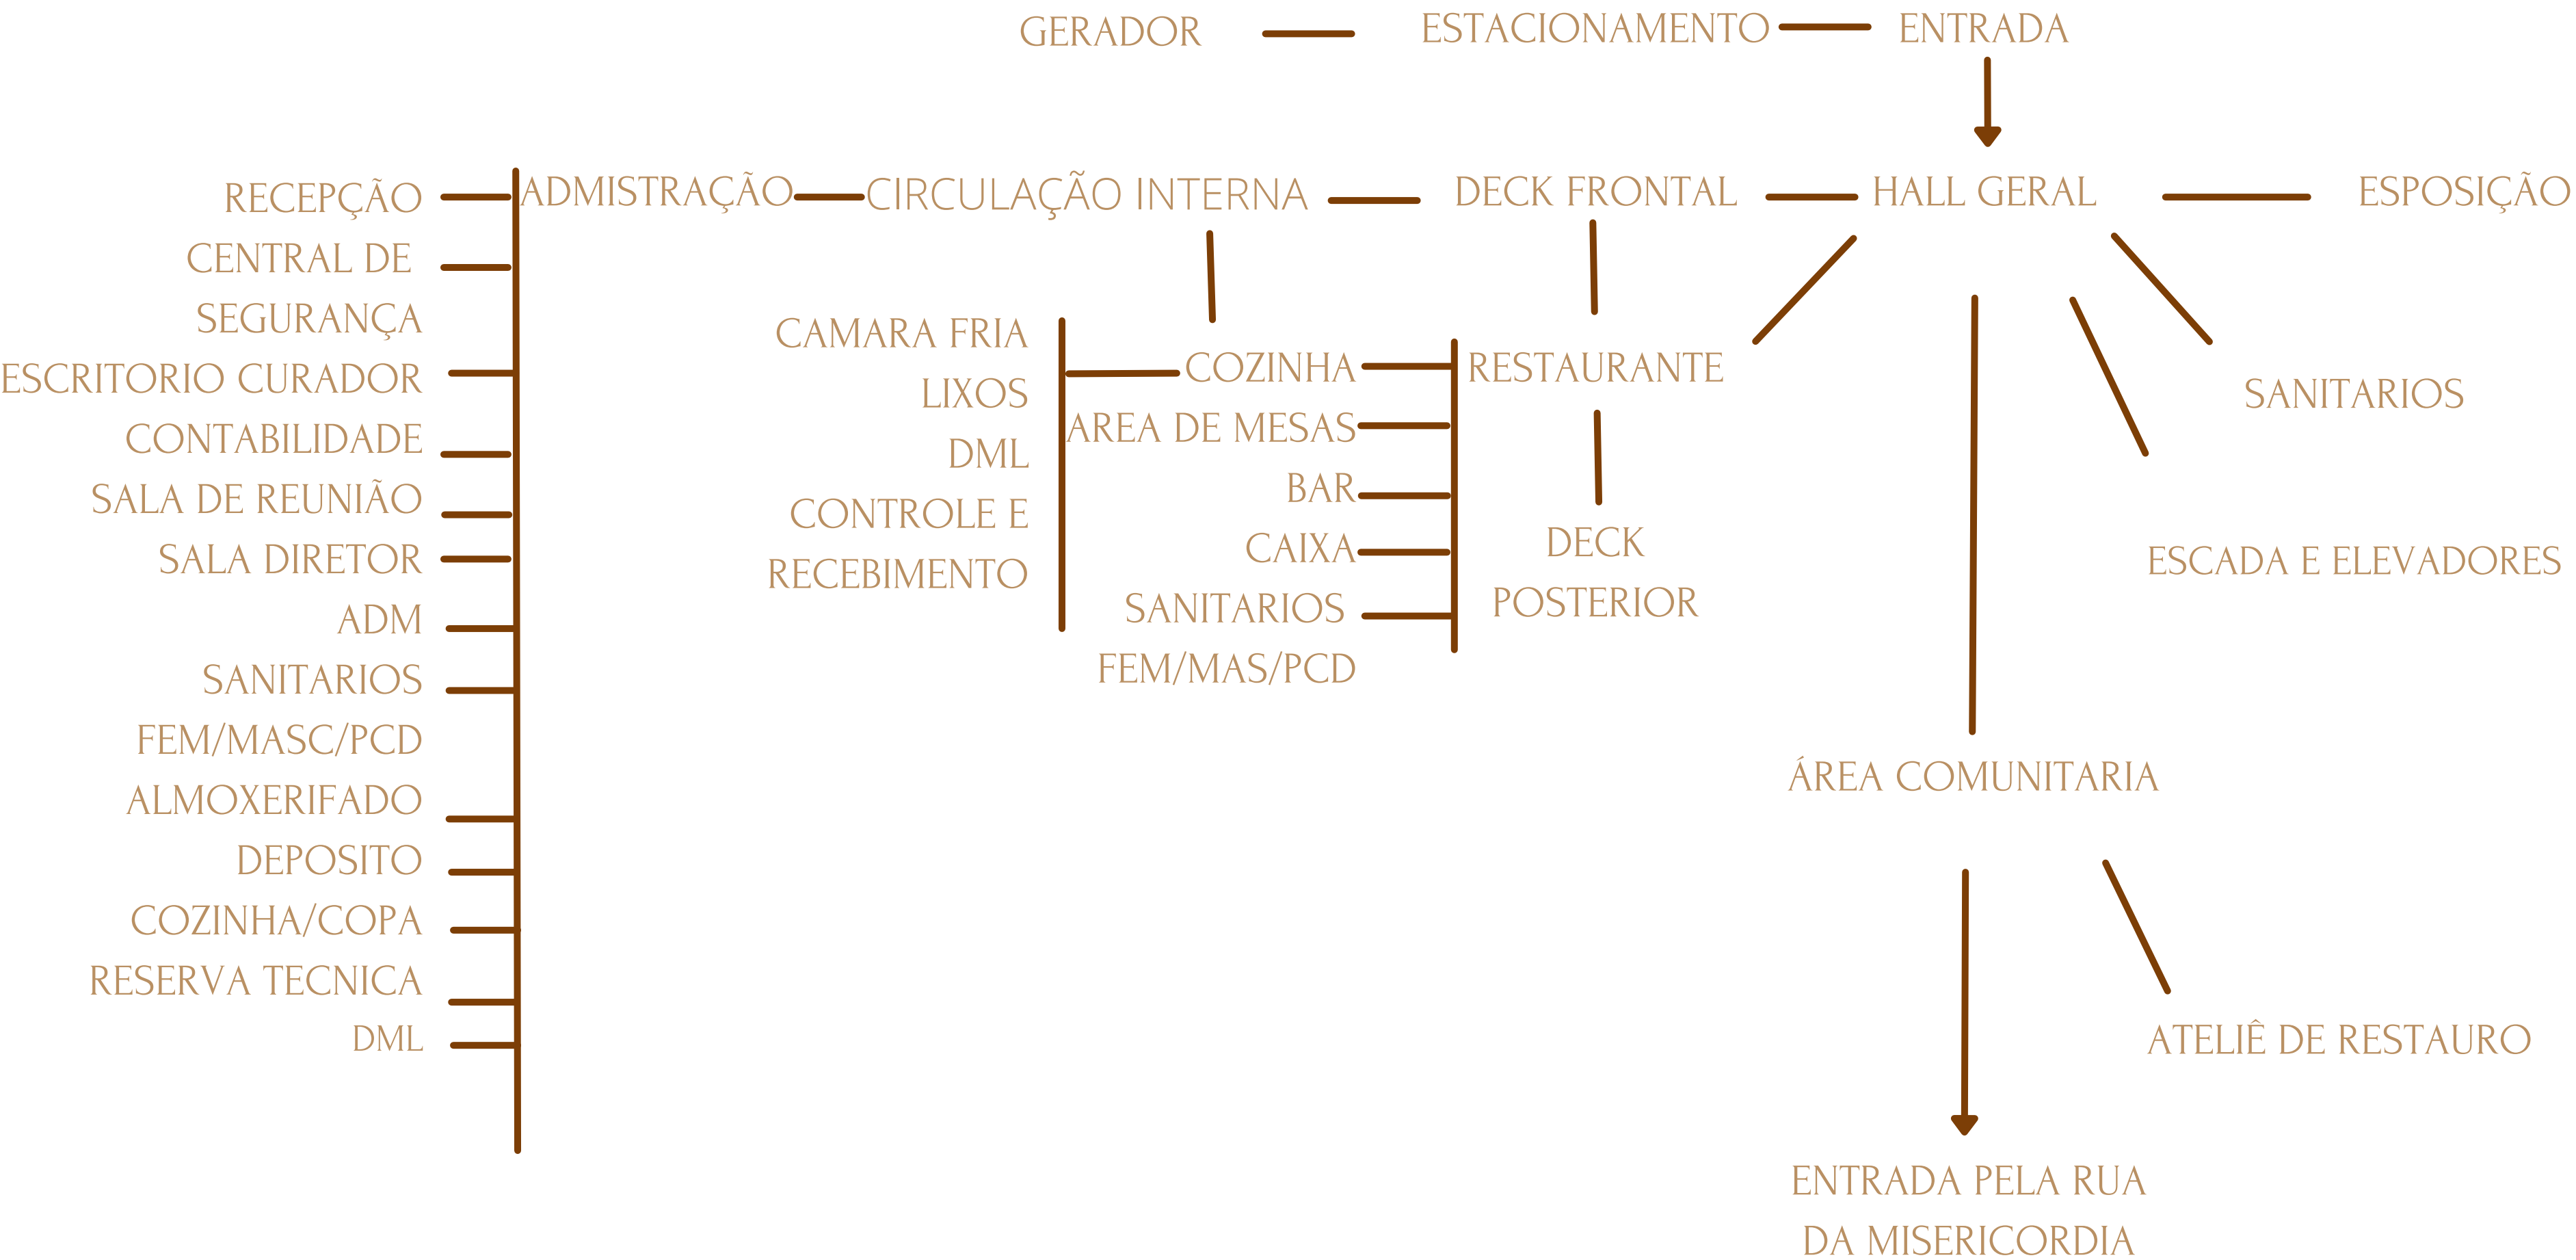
GERADOR ESTACIONAMENTO ENTRADA

RECEPÇÃO ADMISTRAÇÃO CIRCULAÇÃO INTERNA DECK FRONTAL HALL GERAL ESPOSIÇÃO

CENTRAL DE SEGURANÇA

ESCRITORIO CURADOR

CONTABILIDADE

SALA DE REUNIÃO

SALA DIRETOR

ADM

SANITARIOS FEM/MASC/PCD

ALMOXERIFADO

DEPOSITO

COZINHA/COPA

RESERVA TECNICA

DML

CAMARA FRIA

LIXOS

DML

CONTROLE E RECEBIMENTO

COZINHA

AREA DE MESAS

BAR

CAIXA

SANITARIOS FEM/MAS/PCD

RESTAURANTE

DECK POSTERIOR

SANITARIOS

ESCADA E ELEVADORES

ÁREA COMUNITARIA

ATELIÊ DE RESTAURO

ENTRADA PELA RUA DA MISERICORDIA